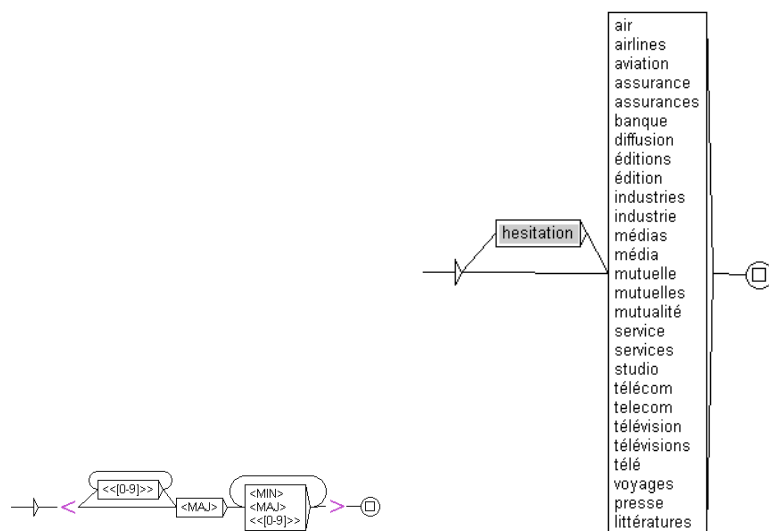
hesitation

air
airlines
aviation
assurance
assurances
banque
diffusion
éditions
édition
industries
industrie
médias
média
mutuelle
mutuelles
mutualité
service
services
studio
télécom
telecom
télévision
télévisions
télé
voyages
presse
littératures

<
<<[0-9]>>
<MAJ>
<MIN>
<MAJ>
<<[0-9]>>
>